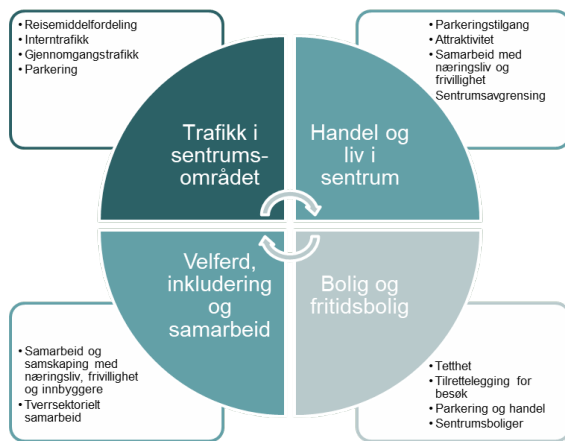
- Reisemiddelfordeling
- Interntrafikk
- Gjennomgangstrafikk
- Parkering

- Parkeringstilgang
- Attraktivitet
- Samarbeid med næringsliv og frivillighet

Sentrumsavgrensing

Trafikk i sentrumsområdet

Handel og liv i sentrum

Velferd, inkludering og samarbeid

Bolig og fritidsbolig

- Samarbeid og samskaping med næringsliv, frivillighet og innbyggere
- Tverrsektorielt samarbeid

- Tetthet
- Tilrettelegging for besøk
- Parkering og handel
- Sentrumsboliger